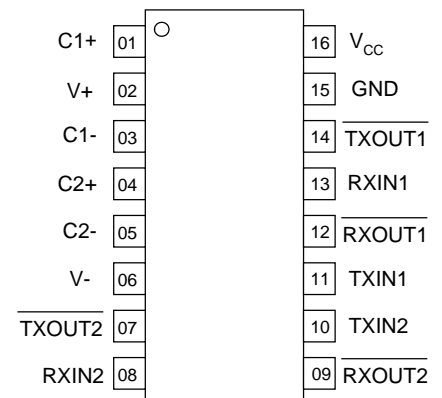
C1+ 01
V+ 02
C1- 03
C2+ 04
C2- 05
V- 06
$\overline{\text{TXOUT2}}$ 07
RXIN2 08

16 $V_{CC}$
15 GND
14 $\overline{\text{TXOUT1}}$
13 RXIN1
12 $\overline{\text{RXOUT1}}$
11 TXIN1
10 TXIN2
09 $\overline{\text{RXOUT2}}$